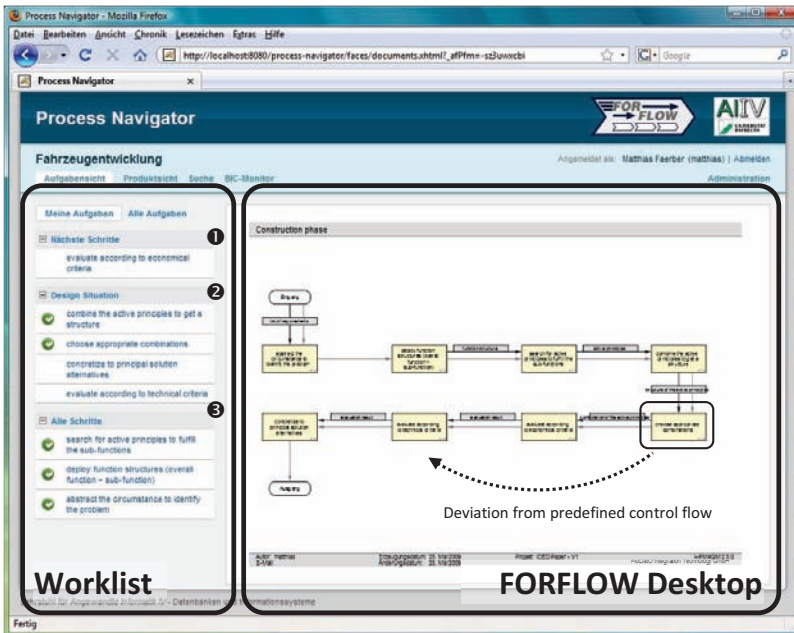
Process Navigator - Mozilla Firefox

Datei Bearbeiten Ansicht Chronik Lesezeichen Extras Hilfe

http://localhost:8080/process-navigator/faces/documents.xhtml?_afPfm=-sz3uwxcbi

Google

Process Navigator

Process Navigator

FOR FLOW

AIIV

Fahrzeugentwicklung

Angemeldet als: Matthias Faerber (matthias) | Abmelden

Aufgabensicht Produktsicht Suche BIC-Monitor

Administration

Meine Aufgaben Alle Aufgaben

❶

Nächste Schritte

evaluate according to economical criteria

❷

Design Situation

combine the active principles to get a structure

choose appropriate combinations

concretize to principal solution alternatives

evaluate according to technical criteria

❸

Alle Schritte

search for active principles to fulfil the sub-functions

deploy function structures (overall function → sub-function)

abstract the circumstance to identify the problem

Construction phase

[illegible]

Deviation from predefined control flow

Autor: matthias

Erstellungsdatum: 25. Mar.2009

Projekt: CEDPaper - V1

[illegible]

Worklist

FORFLOW Desktop

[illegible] für Angewandte Informatik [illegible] - Datenbanken und Informationssysteme

Fertig